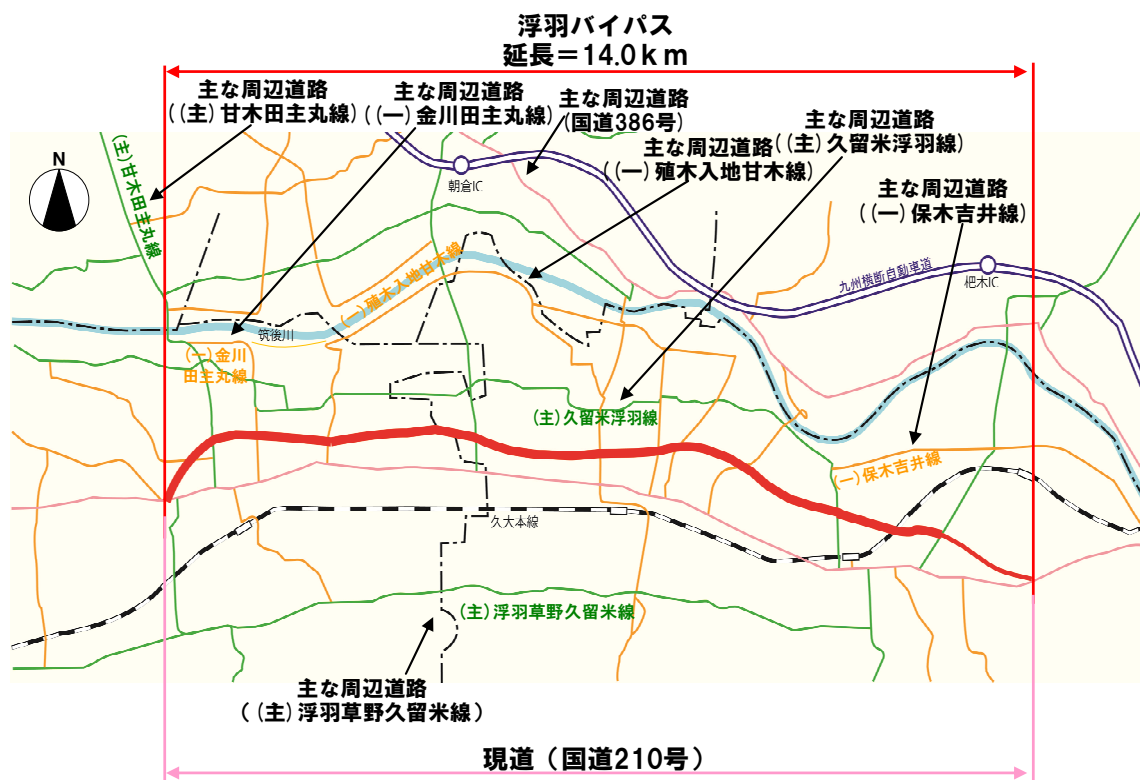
浮羽バイパス
延長＝14.0ｋｍ

主な周辺道路
（（主）甘木田主丸線）

主な周辺道路
（（一）金川田主丸線）

主な周辺道路
（国道386号）

主な周辺道路
（（一）殖木入地甘木線）

主な周辺道路
（（主）久留米浮羽線）

主な周辺道路
（（一）保木吉井線）

N

(主)甘木田主丸線

朝倉IC

九州横断自動車道

杷木IC

(一)殖木入地甘木線

筑後川

(一)金川田主丸線

(主)久留米浮羽線

(一)保木吉井線

久大本線

(主)浮羽草野久留米線

主な周辺道路
（（主）浮羽草野久留米線）

現道（国道210号）